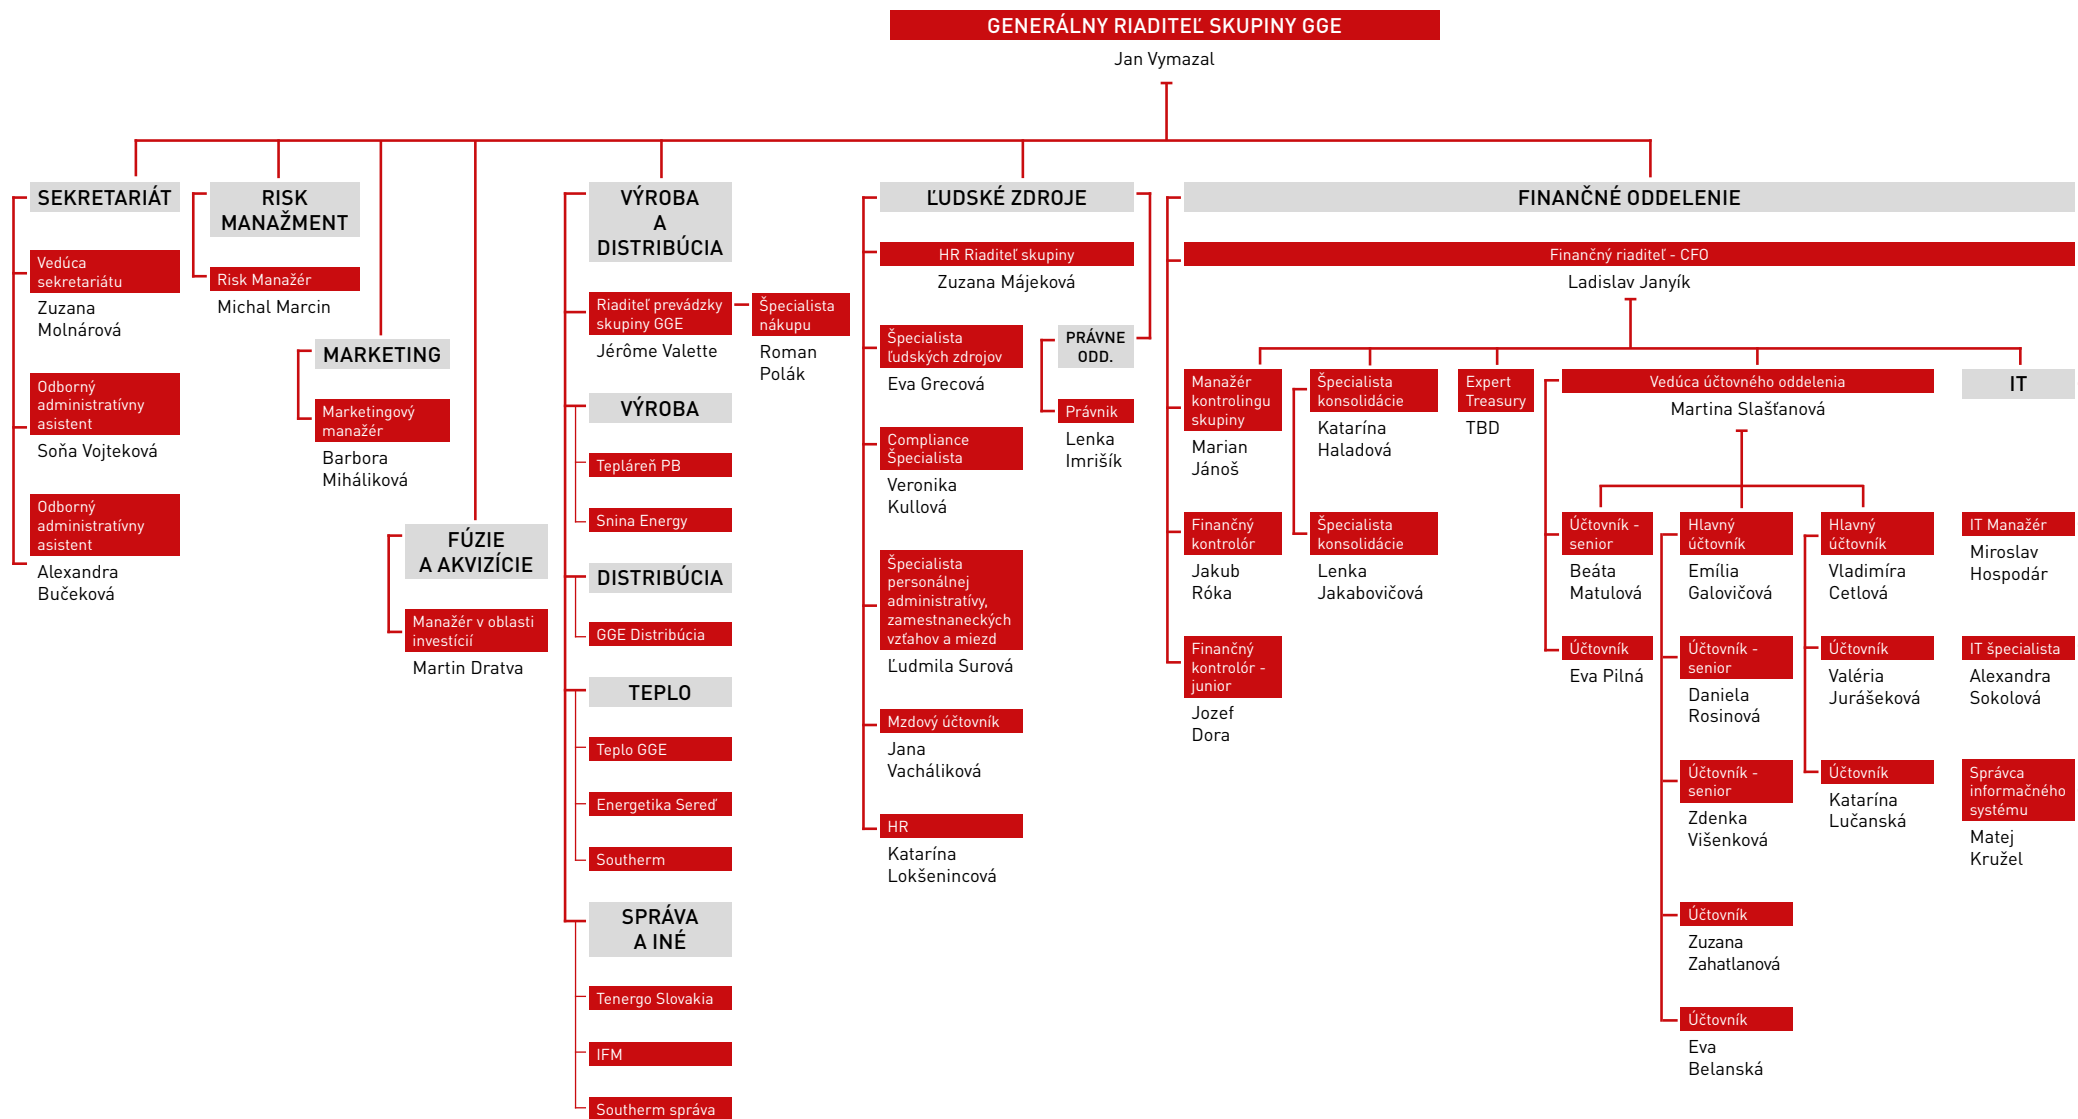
GENERÁLNY RIADITEĽ SKUPINY GGE
Jan Vymazal

SEKRETARIÁT

Vedúca sekretariátu
Zuzana Molnárová

Odborný administratívny asistent
Soňa Vojteková

Odborný administratívny asistent
Alexandra Bučeková

RISK MANAŽMENT

Risk Manažér
Michal Marcin

MARKETING

Marketingový manažér
Barbora Miháliková

FÚZIE A AKVIZÍCIE

Manažér v oblasti investícií
Martin Dratva

VÝROBA A DISTRIBÚCIA

Riaditeľ prevádzky skupiny GGE
Jérôme Valette

Špecialista nákupu
Roman Polák

VÝROBA

Tepláreň PB

Snina Energy

DISTRIBÚCIA

GGE Distribúcia

TEPLO

Teplo GGE

Energetika Sereď

Southerm

SPRÁVA A INÉ

Tenergo Slovakia

IFM

Southerm správa

ĽUDSKÉ ZDROJE

HR Riaditeľ skupiny
Zuzana Májeková

Špecialista ľudských zdrojov
Eva Grecová

Compliance Špecialista
Veronika Kullová

Špecialista personálnej administratívy, zamestnaneckých vzťahov a miezd
Ľudmila Surová

Mzdový účtovník
Jana Vachálíková

HR
Katarína Lokšenincová

PRÁVNE ODD.

Právnik
Lenka Imrišík

FINANČNÉ ODDELENIE

Finančný riaditeľ - CFO
Ladislav Janyík

Manažér kontrolingu skupiny
Marian Jánoš

Finančný kontrolór
Jakub Róka

Finančný kontrolór - junior
Jozef Dora

Špecialista konsolidácie
Katarína Haladová

Špecialista konsolidácie
Lenka Jakabovičová

Expert Treasury
TBD

Vedúca účtovného oddelenia
Martina Slašťanová

Účtovník - senior
Beáta Matulová

Účtovník
Eva Pilná

Hlavný účtovník
Emília Galovičová

Účtovník - senior
Daniela Rosinová

Účtovník - senior
Zdenka Višenková

Účtovník
Zuzana Zahatlanová

Účtovník
Eva Belanská

Hlavný účtovník
Vladimíra Cetlová

Účtovník
Valéria Jurášeková

Účtovník
Katarína Lučanská

IT

IT Manažér
Miroslav Hospodár

IT špecialista
Alexandra Sokolová

Správca informačného systému
Matej Kružel